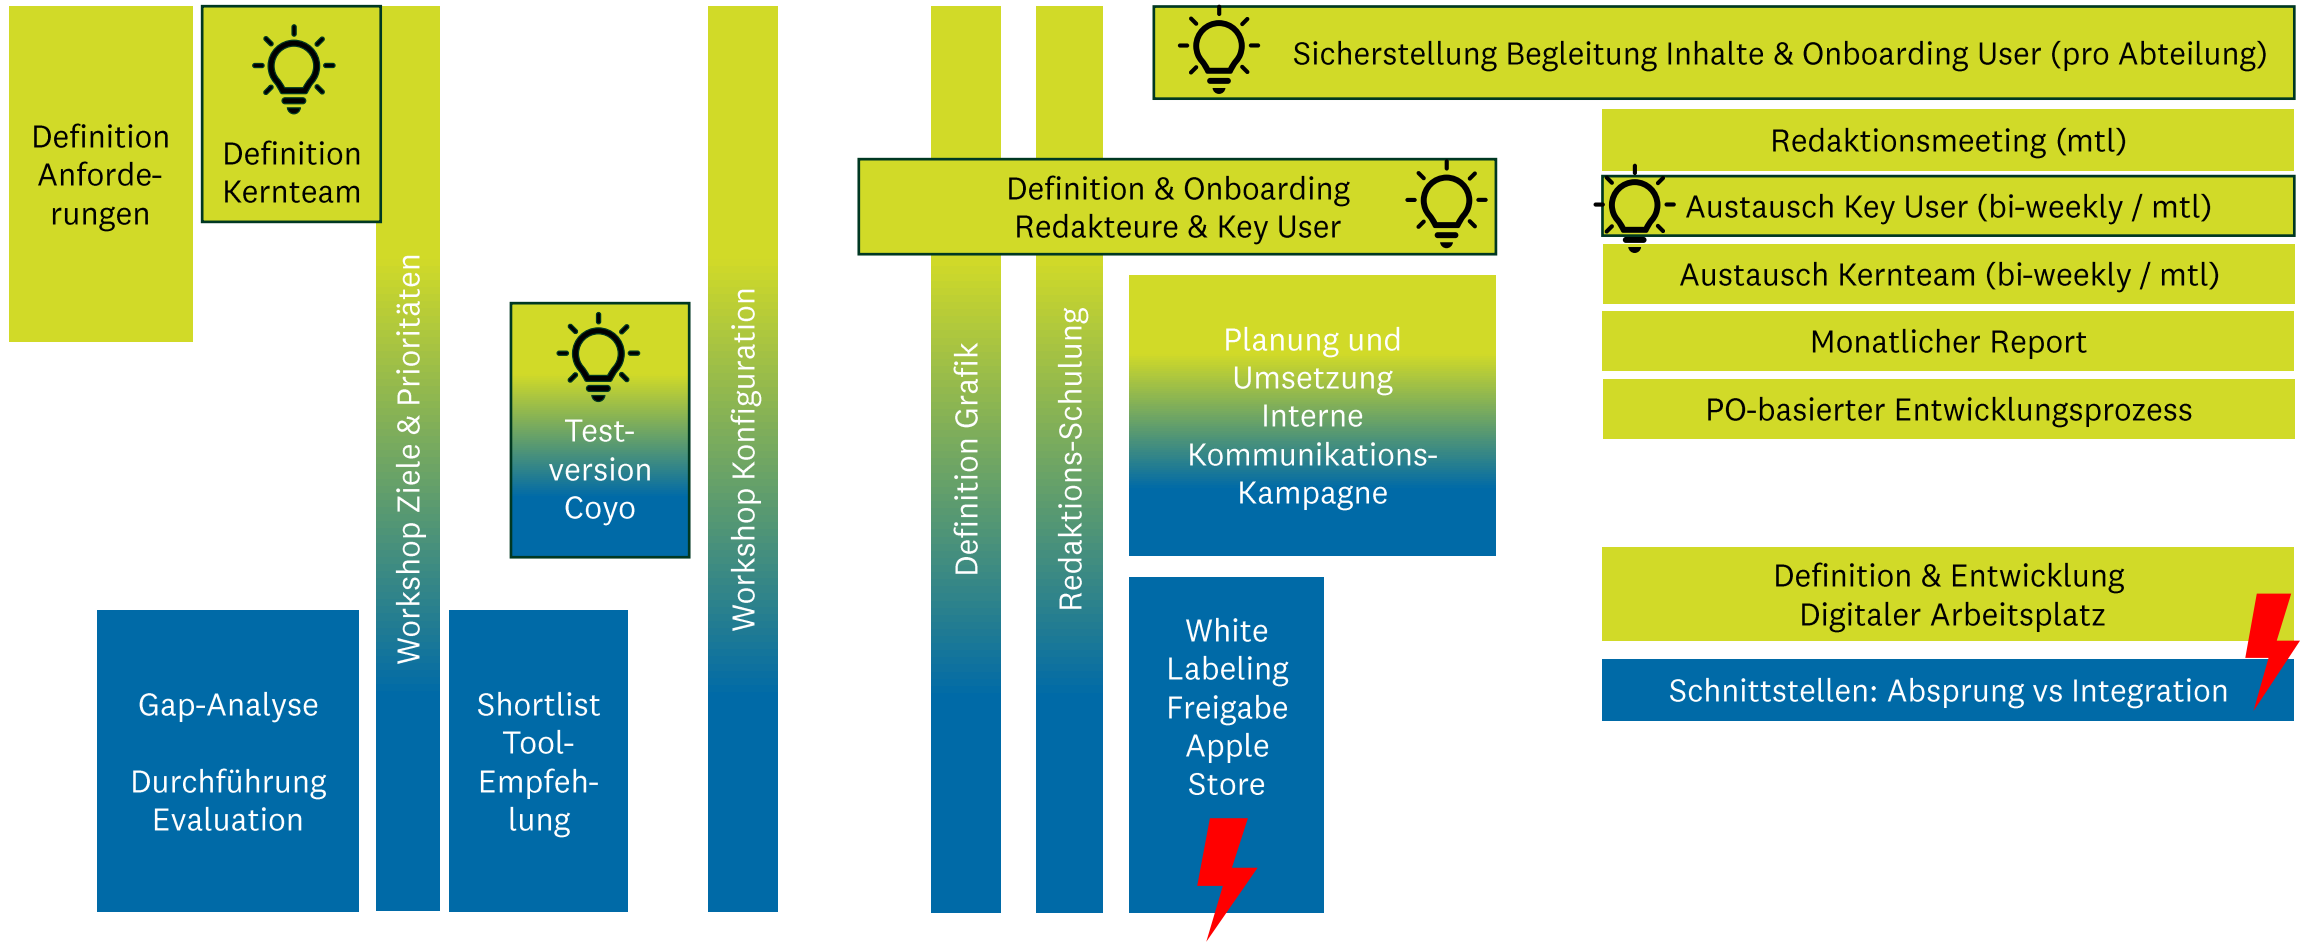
Definition Anforderungen

Definition Kernteam

Workshop Ziele & Prioritäten

Test-version Coyo

Workshop Konfiguration

Definition Grafik

Redaktions-Schulung

Sicherstellung Begleitung Inhalte & Onboarding User (pro Abteilung)

Definition & Onboarding Redakteure & Key User

Redaktionsmeeting (mtl)

Austausch Key User (bi-weekly / mtl)

Austausch Kernteam (bi-weekly / mtl)

Monatlicher Report

PO-basierter Entwicklungsprozess

Planung und Umsetzung Interne Kommunikations-Kampagne

Gap-Analyse

Durchführung Evaluation

Shortlist Tool-Empfehlung

White Labeling Freigabe Apple Store

Definition & Entwicklung Digitaler Arbeitsplatz

Schnittstellen: Absprung vs Integration